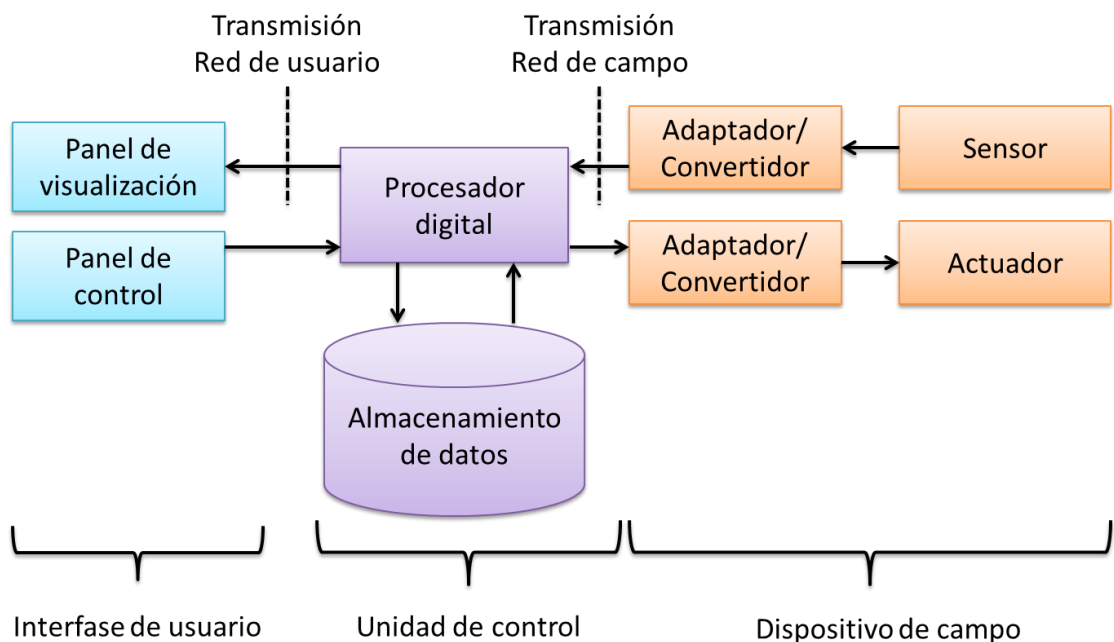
Transmisión
Red de usuario

Transmisión
Red de campo

Panel de visualización

Panel de control

Procesador digital

Almacenamiento de datos

Adaptador/ Convertidor

Sensor

Adaptador/ Convertidor

Actuador

Interfase de usuario

Unidad de control

Dispositivo de campo